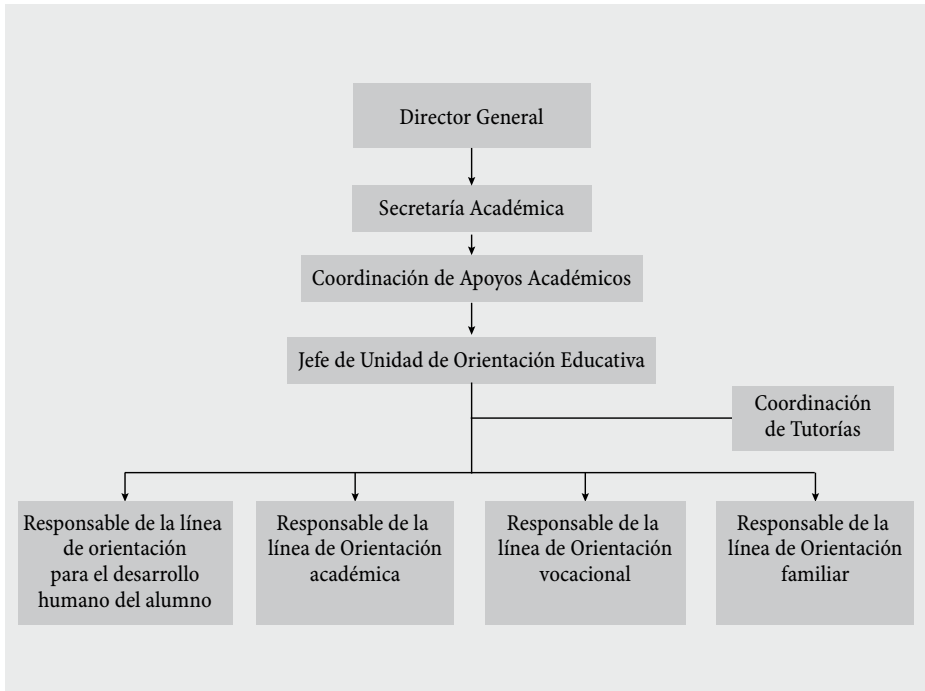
Director General

Secretaría Académica

Coordinación de Apoyos Académicos

Jefe de Unidad de Orientación Educativa

Coordinación de Tutorías

Responsable de la línea de orientación para el desarrollo humano del alumno

Responsable de la línea de Orientación académica

Responsable de la línea de Orientación vocacional

Responsable de la línea de Orientación familiar